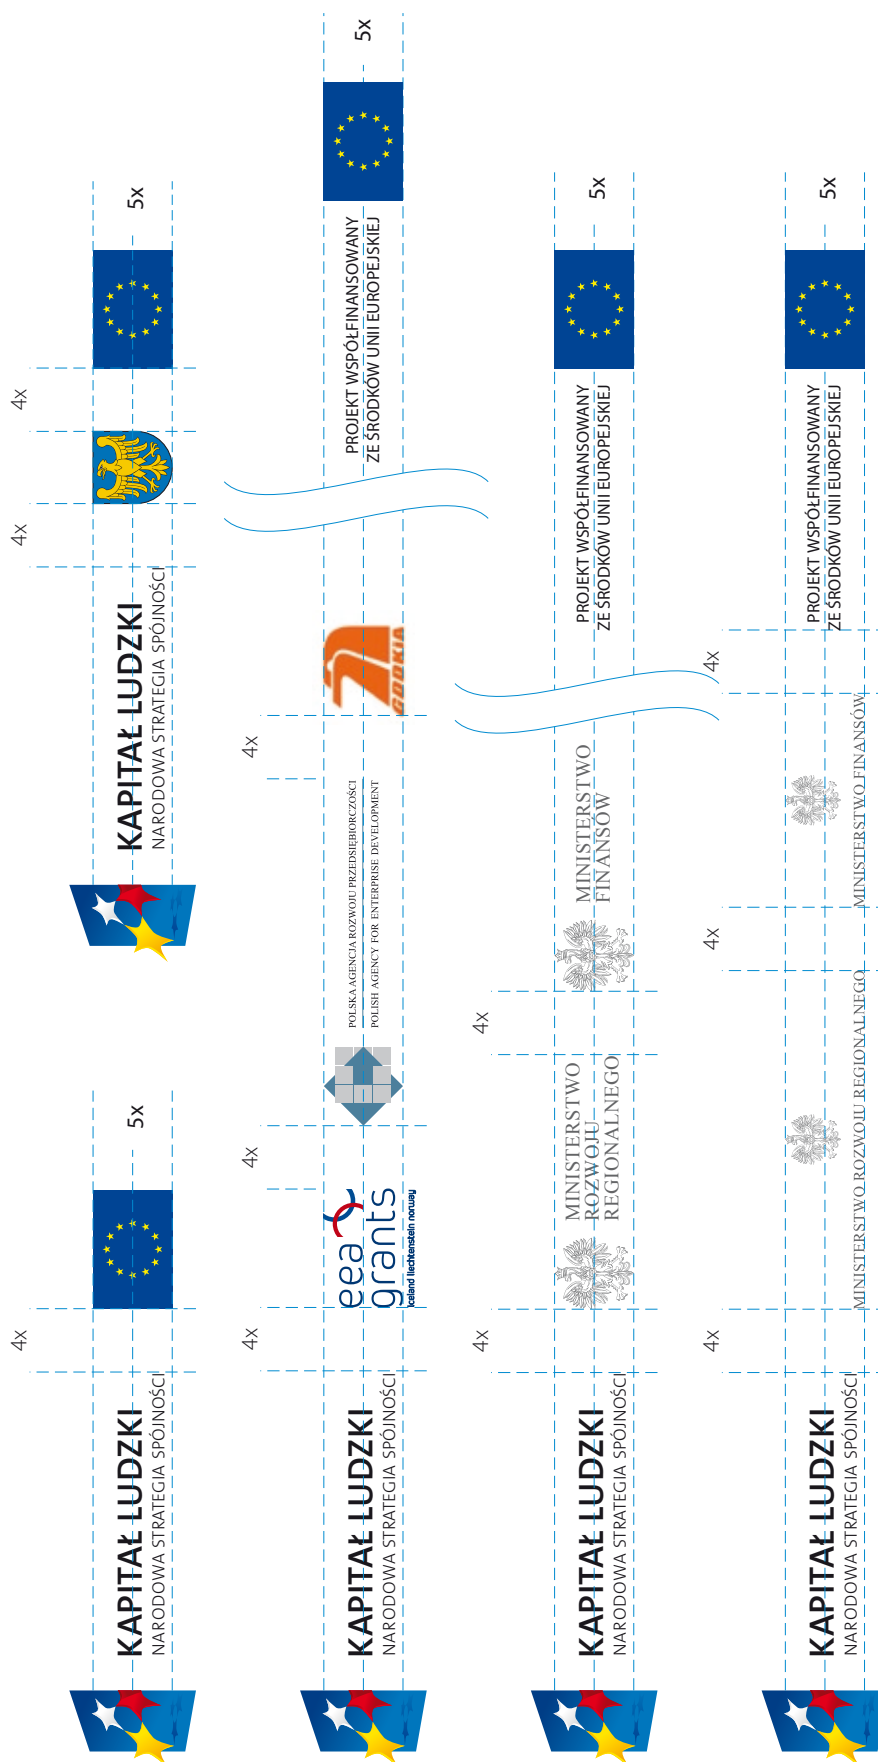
KAPITAŁ LUDZKI
NARODOWA STRATEGIA SPÓJNOŚCI

4x

5x

KAPITAŁ LUDZKI
NARODOWA STRATEGIA SPÓJNOŚCI

4x

4x

5x

KAPITAŁ LUDZKI
NARODOWA STRATEGIA SPÓJNOŚCI

4x

eea grants
iceland liechtenstein norway

4x

POLSKA AGENCJA ROZWOJU PRZEDSIĘBIORCZOŚCI
POLISH AGENCY FOR ENTERPRISE DEVELOPMENT

4x

GDAŃSK

PROJEKT WSPÓŁFINANSOWANY ZE ŚRODKÓW UNII EUROPEJSKIEJ

5x

KAPITAŁ LUDZKI
NARODOWA STRATEGIA SPÓJNOŚCI

4x

MINISTERSTWO ROZWOJU REGIONALNEGO

4x

MINISTERSTWO FINANSÓW

PROJEKT WSPÓŁFINANSOWANY ZE ŚRODKÓW UNII EUROPEJSKIEJ

5x

KAPITAŁ LUDZKI
NARODOWA STRATEGIA SPÓJNOŚCI

4x

MINISTERSTWO ROZWOJU REGIONALNEGO

4x

MINISTERSTWO FINANSÓW

4x

PROJEKT WSPÓŁFINANSOWANY ZE ŚRODKÓW UNII EUROPEJSKIEJ

5x